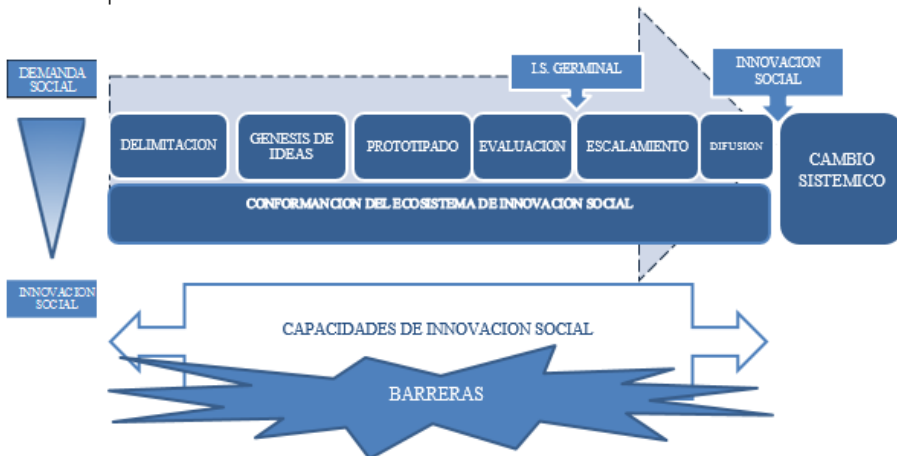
DEMANDA SOCIAL

I.S. GERMINAL

INNOVACION SOCIAL

DELIMITACION

GENESIS DE IDEAS

PROTOTIPADO

EVALUACION

ESCALAMIENTO

DIFUSION

CAMBIO SISTEMICO

CONFORMANCION DEL ECOSISTEMA DE INNOVACION SOCIAL

INNOVACION SOCIAL

CAPACIDADES DE INNOVACION SOCIAL

BARRERAS